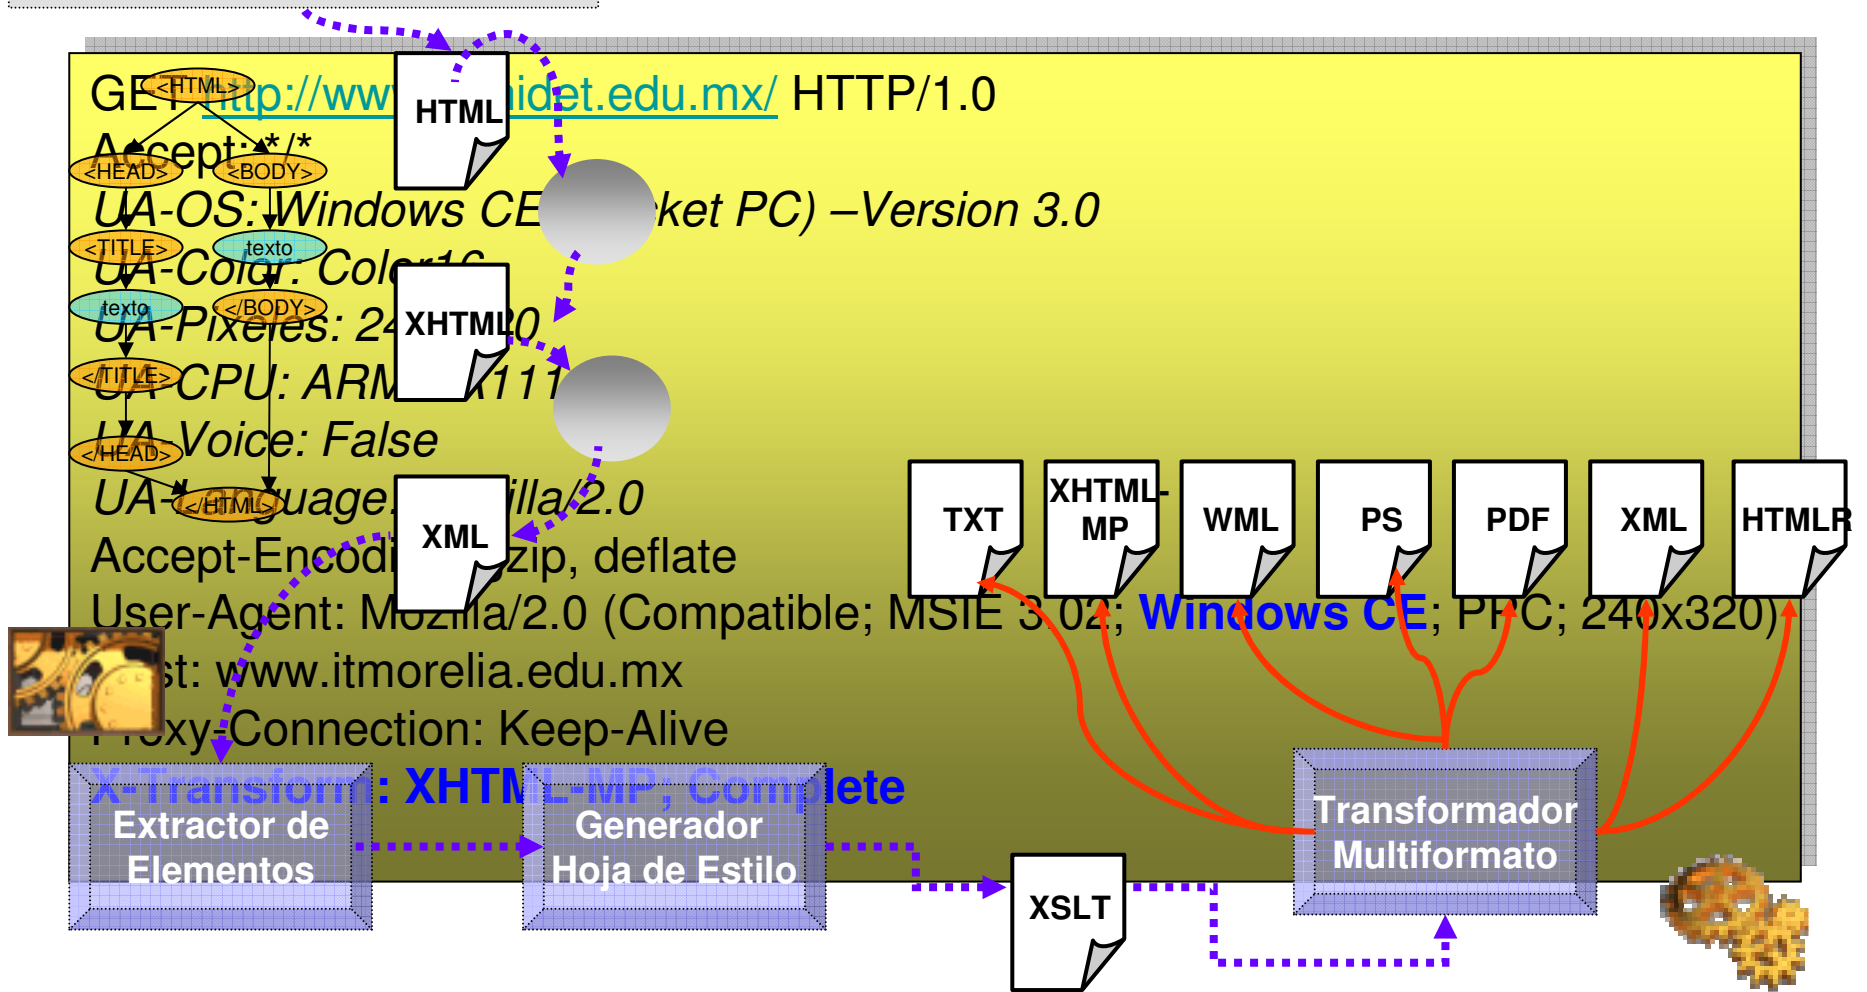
GET http://www.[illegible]idet.edu.mx/ HTTP/1.0
Accept: */*
UA-OS: Windows CE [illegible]ket PC) –Version 3.0
UA-Color: Color16
UA-Pixeles: 24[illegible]0
UA-CPU: ARM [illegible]1110
UA-Voice: False
UA-Language: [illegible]illa/2.0
Accept-Encodi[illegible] zip, deflate
User-Agent: Mozilla/2.0 (Compatible; MSIE 3.02; Windows CE; PPC; 240x320)
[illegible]st: www.itmorelia.edu.mx
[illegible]xy-Connection: Keep-Alive
X-Transform: XHTML-MP; Complete

<HTML>
<HEAD>
<BODY>
<TITLE>
texto
texto
</BODY>
</TITLE>
</HEAD>
</HTML>

HTML
XHTML
XML

TXT
XHTML-MP
WML
PS
PDF
XML
HTMLR

Extractor de Elementos
Generador Hoja de Estilo
XSLT
Transformador Multiformato